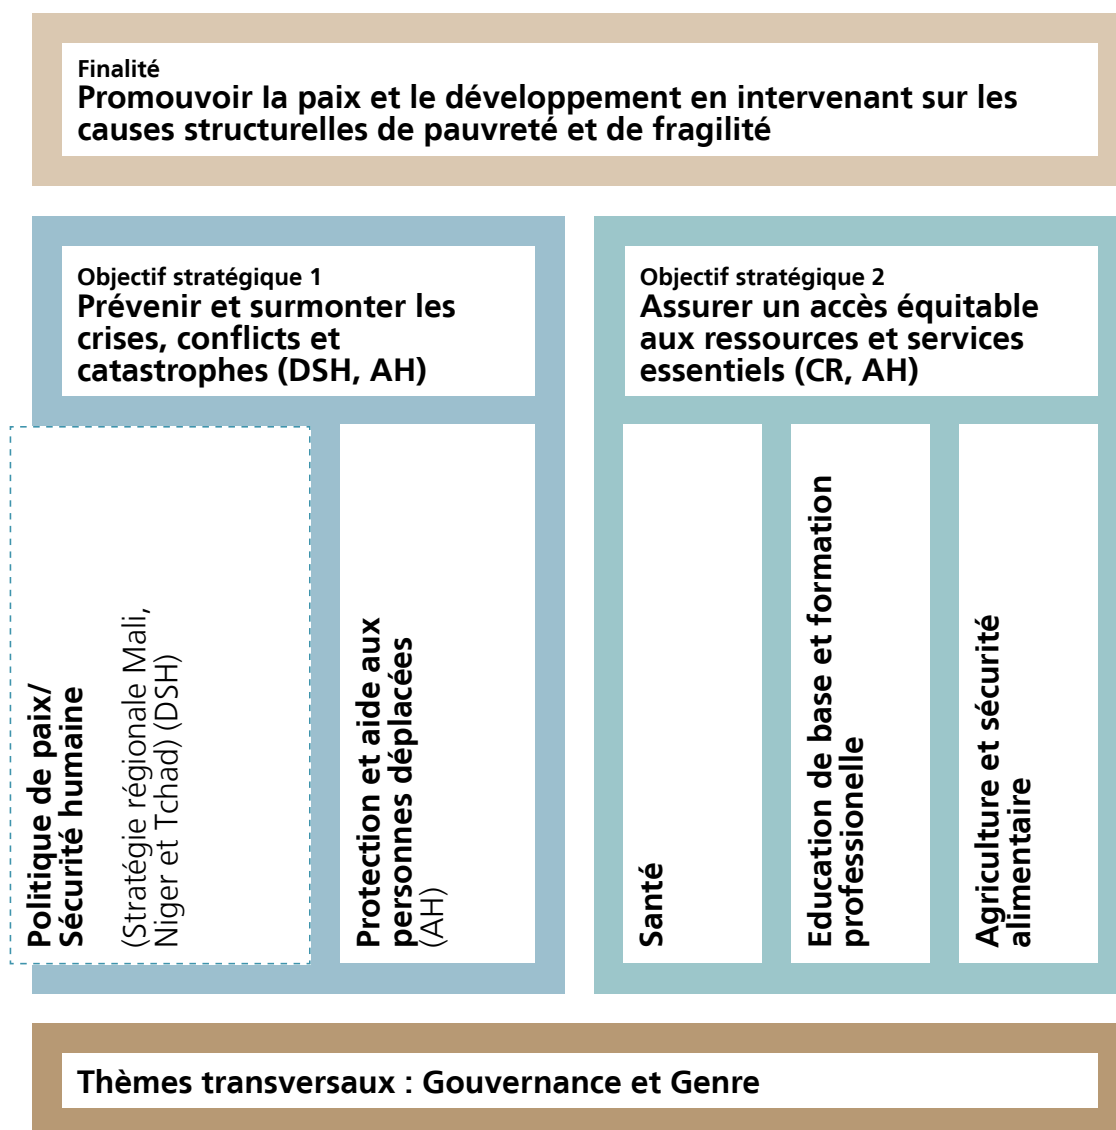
Finalité
Promouvoir la paix et le développement en intervenant sur les causes structurelles de pauvreté et de fragilité

Objectif stratégique 1
Prévenir et surmonter les crises, conflicts et catastrophes (DSH, AH)

Politique de paix/ Sécurité humaine
(Stratégie régionale Mali, Niger et Tchad) (DSH)

Protection et aide aux personnes déplacées (AH)

Objectif stratégique 2
Assurer un accès équitable aux ressources et services essentiels (CR, AH)

Santé

Education de base et formation professionelle

Agriculture et sécurité alimentaire

Thèmes transversaux : Gouvernance et Genre